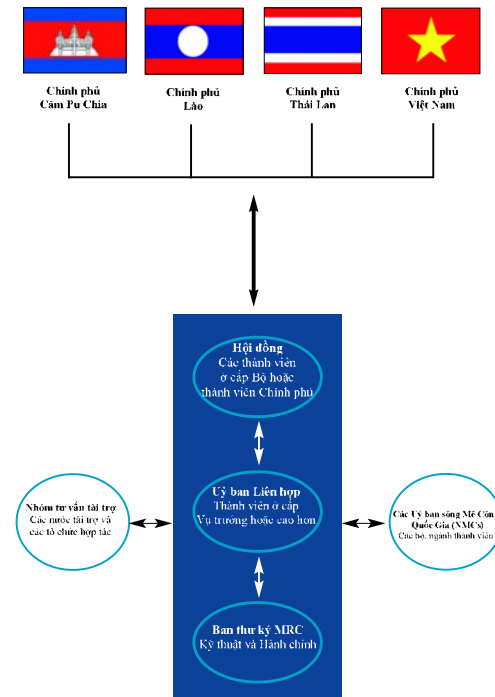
Chính phủ
Cămpuchia

Chính phủ
Lào

Chính phủ
Thái Lan

Chính phủ
Việt Nam

Hội đồng
Các thành viên
ở cấp Bộ hoặc
thành viên Chính phủ

Nhóm tư vấn tài trợ
Các nước tài trợ và
các tổ chức hợp tác

Uỷ ban Liên hợp
Thành viên ở cấp
Vụ trưởng hoặc cao hơn

Các Uỷ ban sông Mê Công
Quốc Gia (NMCs)
Các bộ, ngành thành viên

Ban thư ký MRC
Kỹ thuật và Hành chính